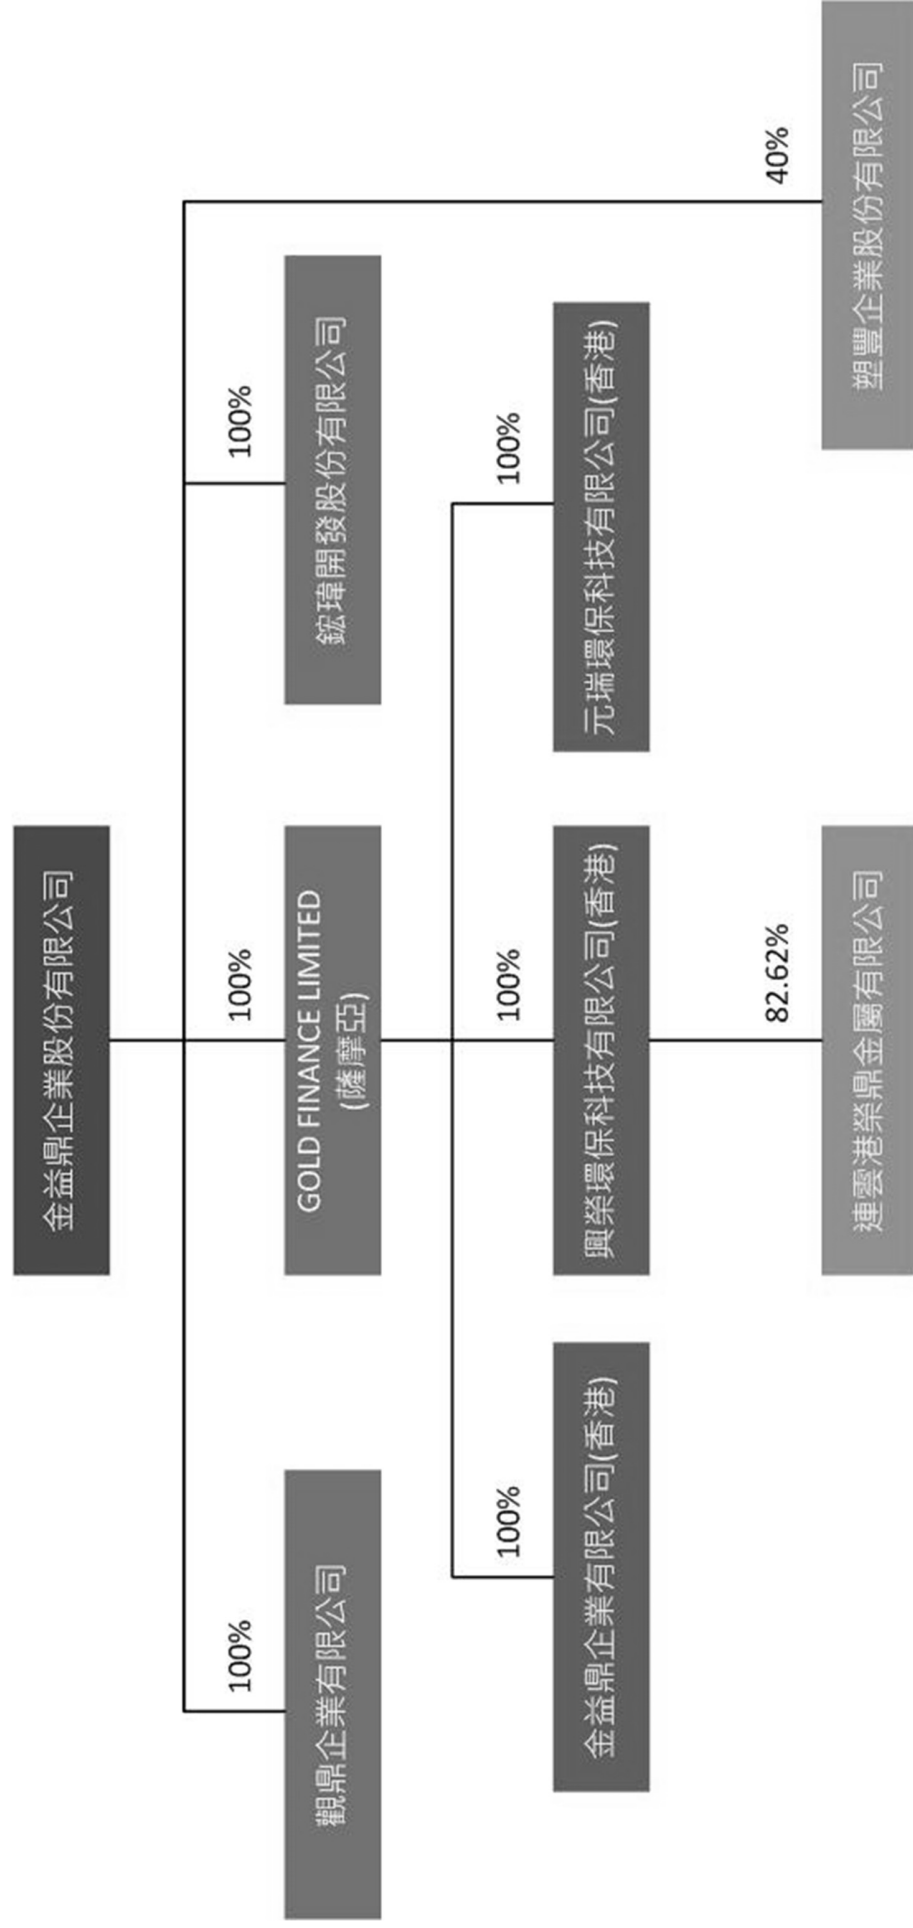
金益鼎企業股份有限公司

100%
觀鼎企業有限公司

100%
GOLD FINANCE LIMITED (薩摩亞)

100%
鋐瑋開發股份有限公司

40%
塑豐企業股份有限公司

100%
金益鼎企業有限公司(香港)

100%
興榮環保科技有限公司(香港)

100%
元瑞環保科技有限公司(香港)

82.62%
連雲港榮鼎金屬有限公司